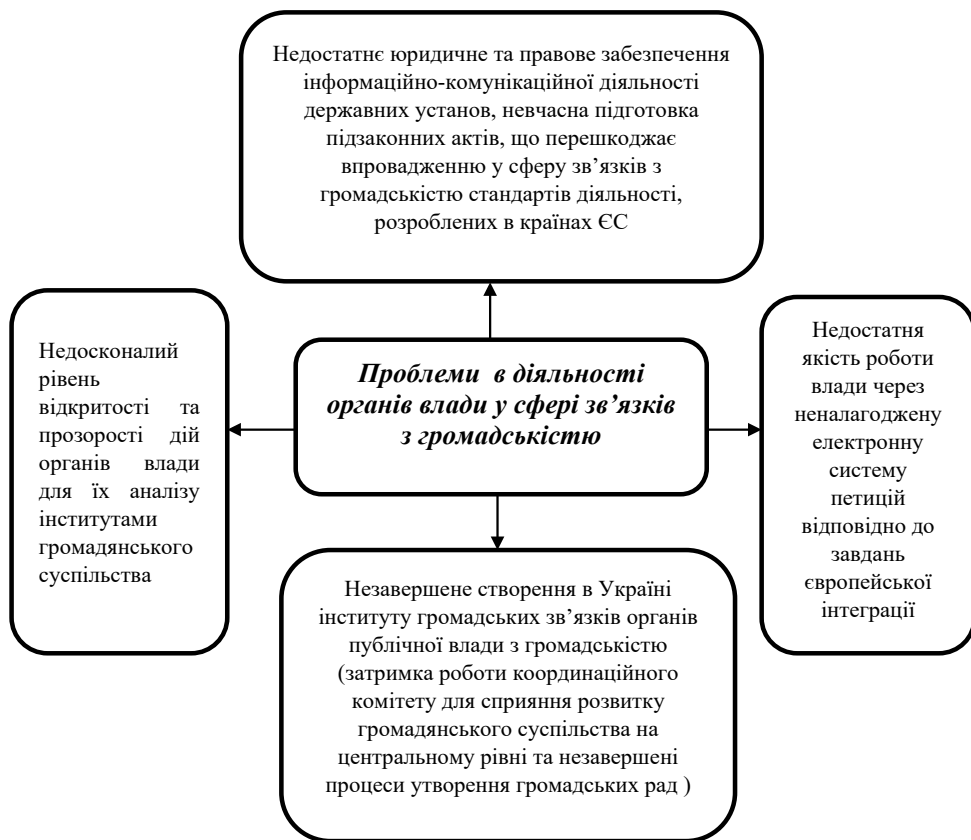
Недостатнє юридичне та правове забезпечення інформаційно-комунікаційної діяльності державних установ, невчасна підготовка підзаконних актів, що перешкоджає впровадженню у сферу зв'язків з громадськістю стандартів діяльності, розроблених в країнах ЄС

Недосконалий рівень відкритості та прозорості дій органів влади для їх аналізу інститутами громадянського суспільства

*Проблеми в діяльності органів влади у сфері зв'язків з громадськістю*

Недостатня якість роботи влади через неналагоджену електронну систему петицій відповідно до завдань європейської інтеграції

Незавершене створення в Україні інституту громадських зв'язків органів публічної влади з громадськістю (затримка роботи координаційного комітету для сприяння розвитку громадянського суспільства на центральному рівні та незавершені процеси утворення громадських рад )